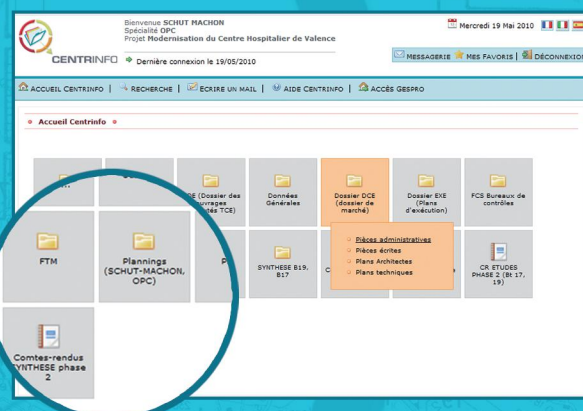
CENTRINFO

Bienvenue SCHUT MACHON
Spécialité OPC
Projet Modernisation du Centre Hospitalier de Valence

Dernière connexion le 19/05/2010

Mercredi 19 Mai 2010

MESSAGERIE | MES FAVORIS | DÉCONNEXION

ACCUEIL CENTRINFO | RECHERCHE | ECRIRE UN MAIL | AIDE CENTRINFO | ACCÈS GESPRO

Accueil Centrinfo

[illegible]E (Dossier des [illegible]uvrages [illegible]tés TCE)

Données Générales

Dossier DCE (dossier de marché)

Dossier EXE (Plans d'exécution)

FCS Bureaux de contrôles

FTM

Plannings (SCHUT-MACHON, OPC)

P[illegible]

SYNTHESE B19, B17

C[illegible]

Pièces administratives
Pièces écrites
Plans Architectes
Plans techniques

CR ETUDES PHASE 2 (Bt 17, 19)

Comtes-rendus SYNTHESE phase 2